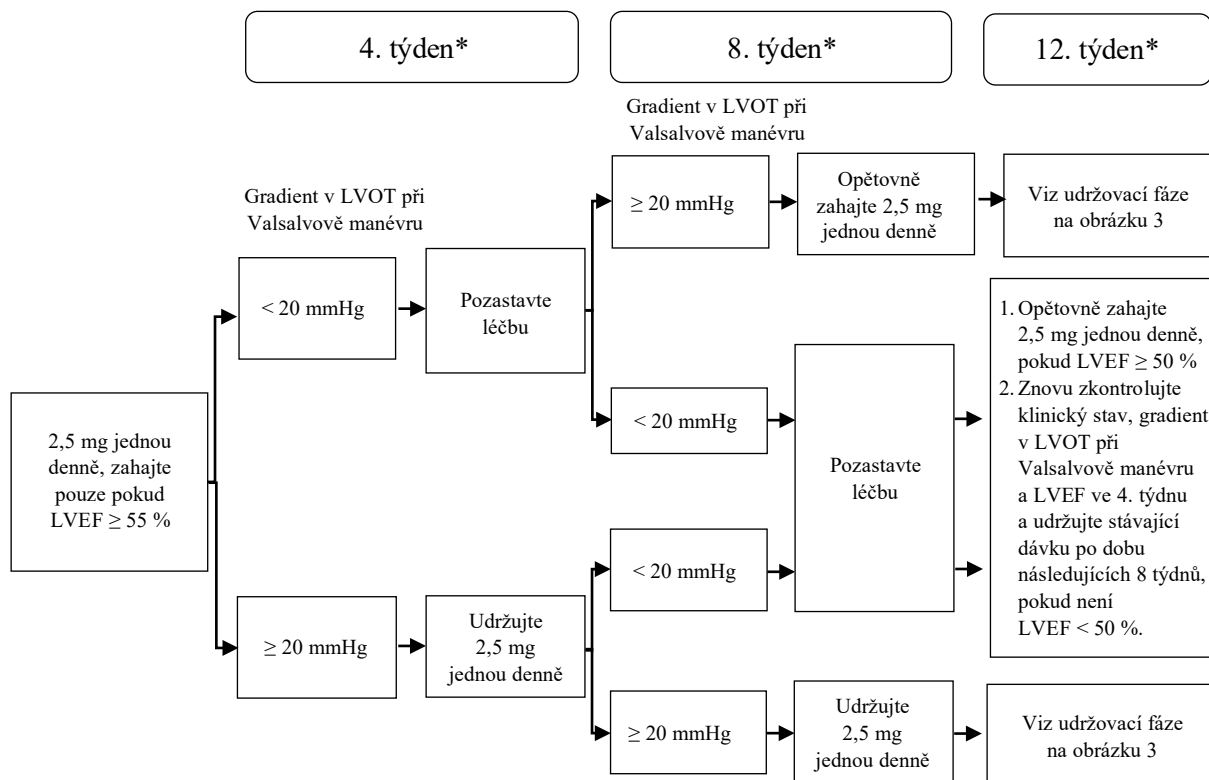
4. týden*

8. týden*

12. týden*

Gradient v LVOT při Valsalvově manévru

Gradient v LVOT při Valsalvově manévru

2,5 mg jednou denně, zahajte pouze pokud LVEF ≥ 55 %

< 20 mmHg

Pozastavte léčbu

≥ 20 mmHg

Opětovně zahajte 2,5 mg jednou denně

Viz udržovací fáze na obrázku 3

< 20 mmHg

Pozastavte léčbu

1. Opětovně zahajte 2,5 mg jednou denně, pokud LVEF ≥ 50 %
2. Znovu zkontrolujte klinický stav, gradient v LVOT při Valsalvově manévru a LVEF ve 4. týdnu a udržujte stávající dávku po dobu následujících 8 týdnů, pokud není LVEF < 50 %.

≥ 20 mmHg

Udržujte 2,5 mg jednou denně

< 20 mmHg

≥ 20 mmHg

Udržujte 2,5 mg jednou denně

Viz udržovací fáze na obrázku 3